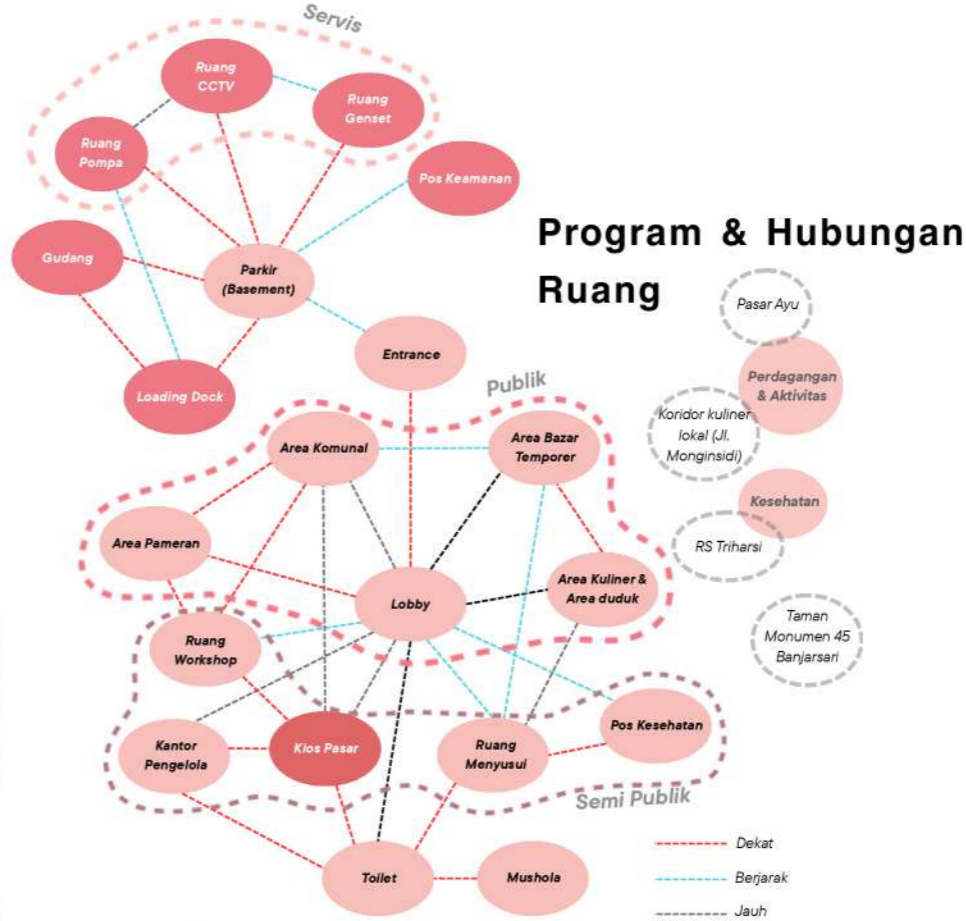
Servis

Ruang CCTV

Ruang Genset

Ruang Pompa

Pos Keamanan

Gudang

Parkir (Basement)

Program & Hubungan Ruang

Pasar Ayu

Entrance

Loading Dock

Perdagangan & Aktivitas

Publik

Koridor kuliner lokal (Jl. Monginsidi)

Area Komunal

Area Bazar Temporer

Kesehatan

Area Pameran

RS Triharsi

Area Kuliner & Area duduk

Lobby

Taman Monumen 45 Banjarsari

Ruang Workshop

Pos Kesehatan

Kantor Pengelola

Kios Pasar

Ruang Menyusui

Semi Publik

Toilet

Mushola

Dekat

Berjarak

Jauh